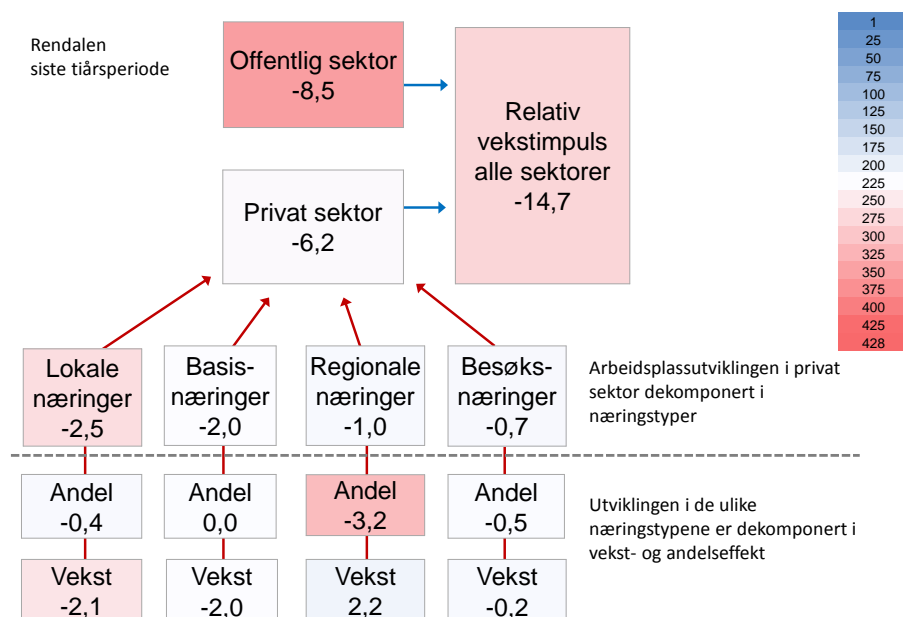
Rendalen
siste tiårsperiode

Offentlig sektor
-8,5

Relativ vekstimpuls alle sektorer
-14,7

Privat sektor
-6,2

1
25
50
75
100
125
150
175
200
225
250
275
300
325
350
375
400
425
428

Lokale næringer
-2,5

Basisnæringer
-2,0

Regionale næringer
-1,0

Besøksnæringer
-0,7

Arbeidsplassutviklingen i privat sektor dekomponert i næringstyper

Andel
-0,4

Andel
0,0

Andel
-3,2

Andel
-0,5

Utviklingen i de ulike næringstypene er dekomponert i vekst- og andelseffekt

Vekst
-2,1

Vekst
-2,0

Vekst
2,2

Vekst
-0,2